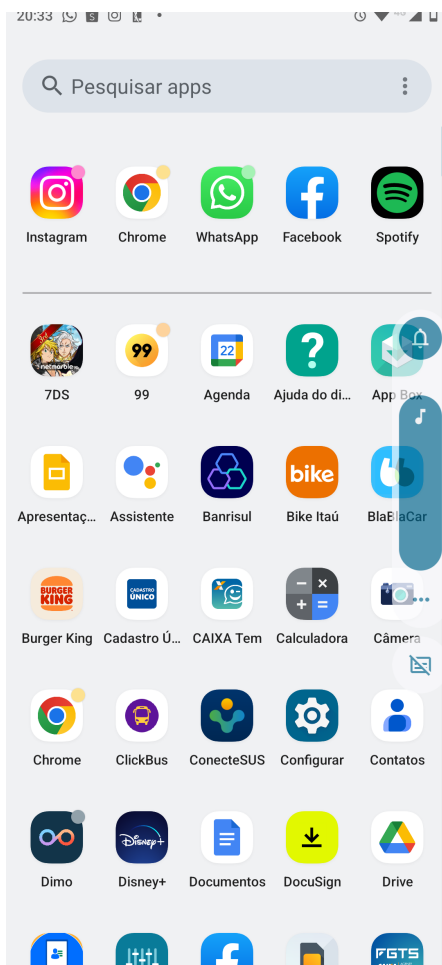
20:33

Pesquisar apps

Instagram
Chrome
WhatsApp
Facebook
Spotify

7DS
99
Agenda
Ajuda do di...
App Box

Apresentaç...
Assistente
Banrisul
Bike Itaú
BlaBlaCar

Burger King
Cadastro Ú...
CAIXA Tem
Calculadora
Câmera

Chrome
ClickBus
ConecteSUS
Configurar
Contatos

Dimo
Disney+
Documentos
DocuSign
Drive

FGTS